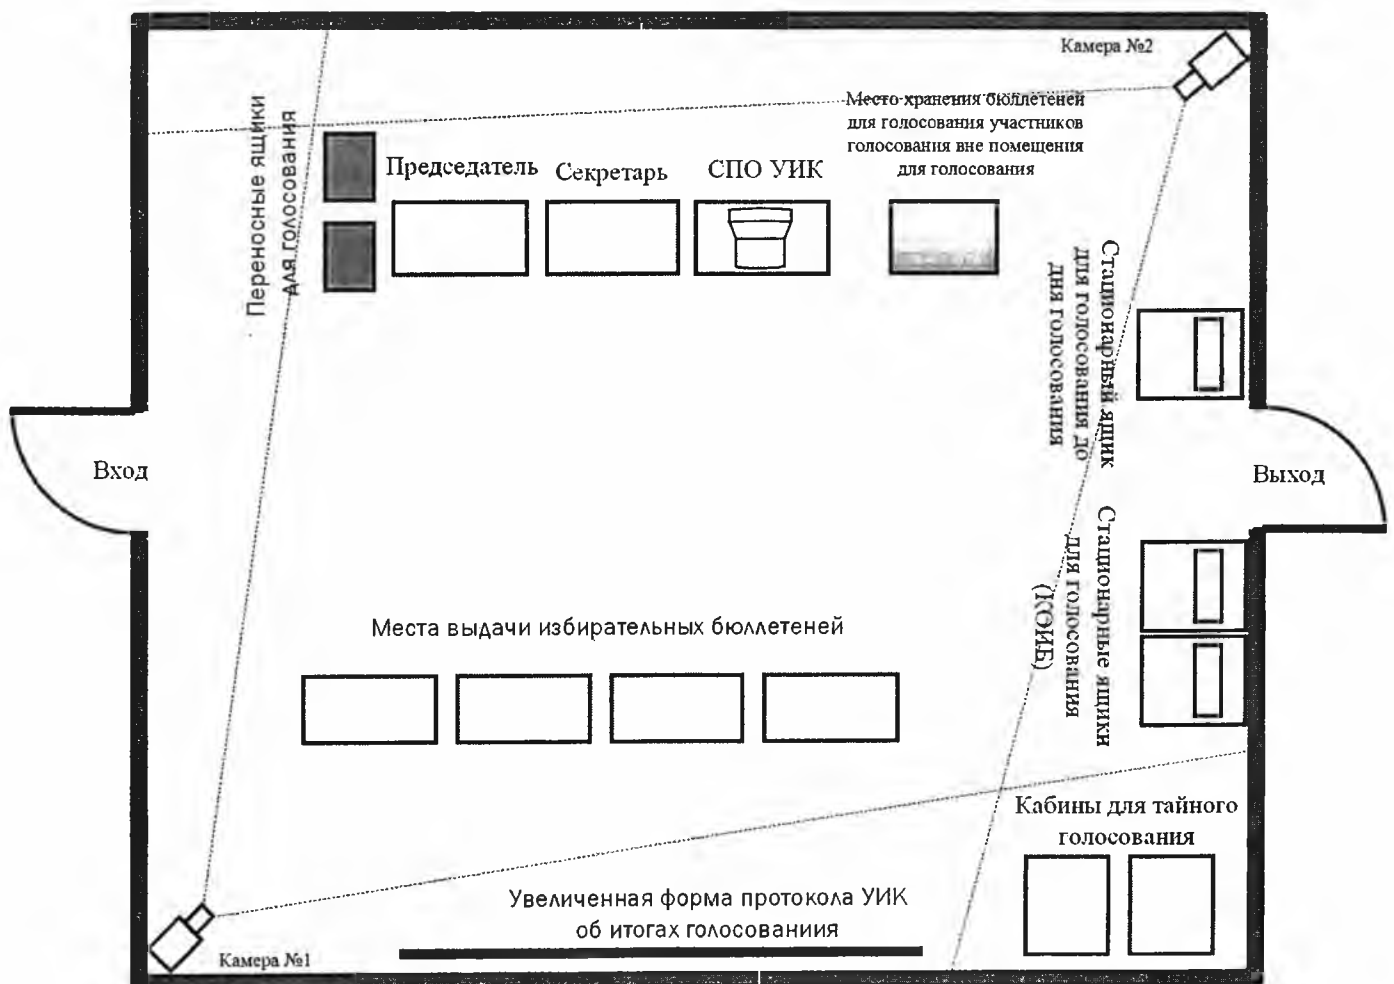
Камера №2

Место хранения бюллетеней для голосования участников голосования вне помещения для голосования

Переносные ящики для голосования

Председатель

Секретарь

СПО УИК

Стационарный ящик для голосования до дня голосования

Вход

Выход

Стационарные ящики для голосования (КОИБ)

Места выдачи избирательных бюллетеней

Кабины для тайного голосования

Увеличенная форма протокола УИК об итогах голосованиия

Камера №1